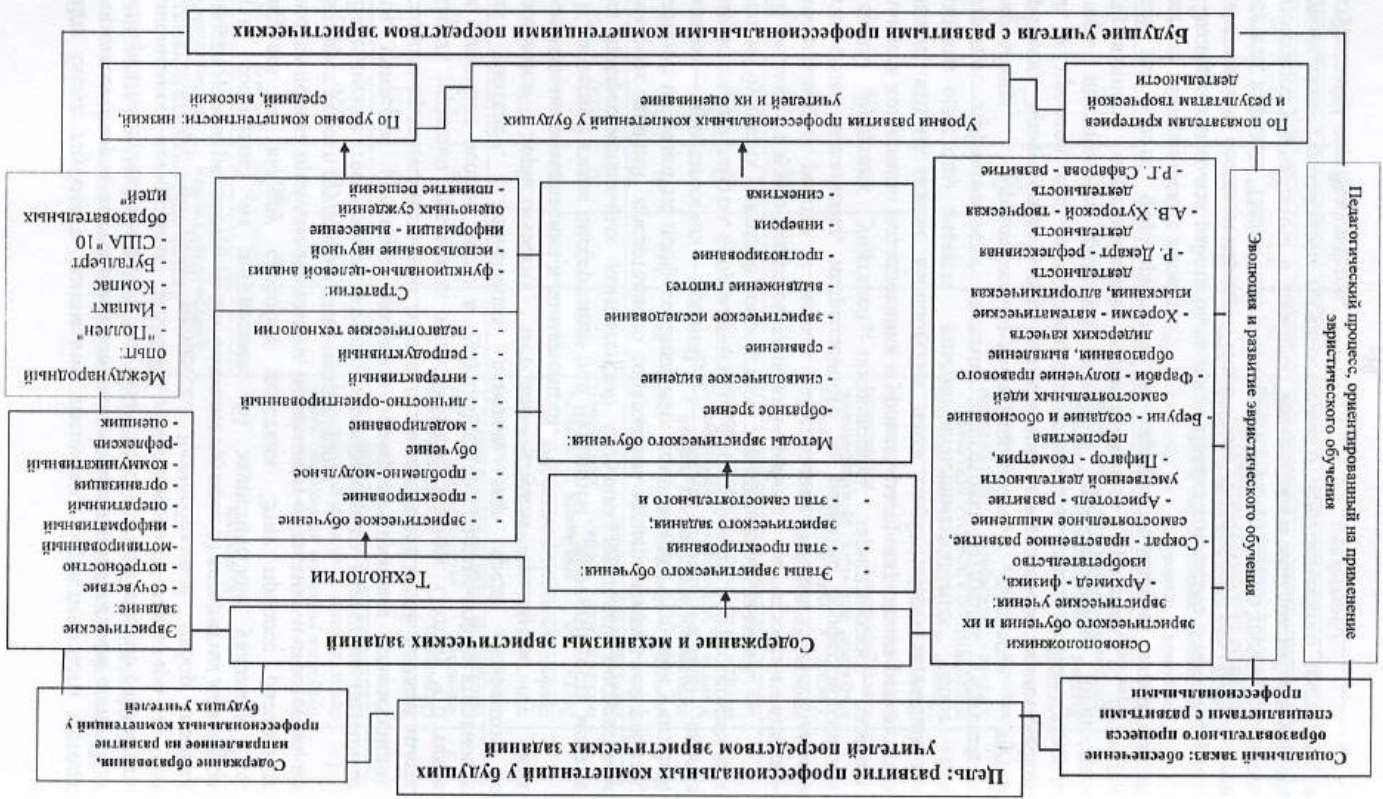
Цель: развитие профессиональных компетенций у будущих учителей посредством эвристических заданий

Социальный заказ: обеспечение образовательного процесса специалистами с развитыми профессиональными

Содержание образования, направленное на развитие профессиональных компетенций у будущих учителей

Педагогический процесс, ориентированный на применение эвристического обучения

Эволюция и развитие эвристического обучения

Основоположники эвристического обучения и их эвристические учения:
- Архимед - физика, изобретательство
- Сократ - нравственное развитие, самостоятельное мышление
- Аристотель - развитие умственной деятельности
- Пифагор - геометрия, перспектива
- Беруни - создание и обоснование самостоятельных идей
- Фараби - получение правового образования, выявление лидерских качеств
- Хорезми - математические изыскания, алгоритмическая деятельность
- Р. Декарт - рефлексивная деятельность
- А.В. Хуторской - творческая деятельность
- Р.Г. Сафарова - развитие

Содержание и механизмы эвристических заданий

Этапы эвристического обучения:
- этап проектирования эвристического задания;
- этап самостоятельного и

Методы эвристического обучения:
-образное зрение
- символическое видение
- сравнение
- эвристическое исследование
- выдвижение гипотез
- прогнозирование
- инверсия
- синектика

Технологии

- эвристическое обучение
- проектирование
- проблемно-модульное обучение
- моделирование
- личностно-ориентированный
- интерактивный
- репродуктивный
- педагогические технологии

Стратегии:
- функционально-целевой анализ
- использование научной информации - вынесение оценочных суждений
- принятие решений

Эвристические задания:
- сочувствие
- потребностно-мотивированный
- информативный
- оперативный
- организация
- коммуникативный
-рефлексия
- оценка

Международный опыт:
- "Полиси"
- Импакт
- Компас
- Бугальерт
- США "10 образовательных идей"

По показателям критериев и результатам творческой деятельности

Уровни развития профессиональных компетенций у будущих учителей и их оценивание

По уровню компетентности: низкий, средний, высокий

Будущие учителя с развитыми профессиональными компетенциями посредством эвристических